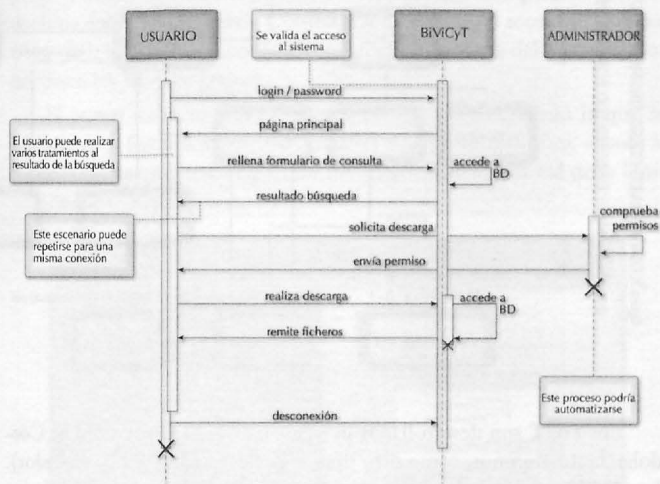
USUARIO

Se valida el acceso al sistema

BiViCyT

ADMINISTRADOR

login / password

El usuario puede realizar varios tratamientos al resultado de la búsqueda

página principal

rellena formulario de consulta

accede a BD

resultado búsqueda

Este escenario puede repetirse para una misma conexión

solicita descarga

comprueba permisos

envía permiso

realiza descarga

accede a BD

remite ficheros

Este proceso podría automatizarse

desconexión